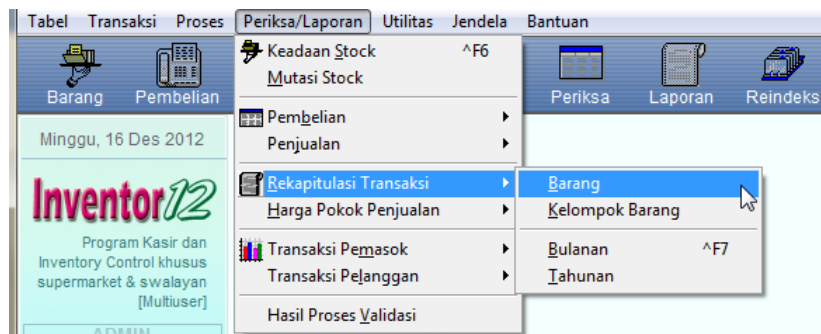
Tabel Transaksi Proses Periksa/Laporan Utilitas Jendela Bantuan

Barang Pembelian

Periksa Laporan Reindeks

Minggu, 16 Des 2012

Inventor12

Program Kasir dan Inventory Control khusus supermarket & swalayan [Multiuser]

ADMIN

Keadaan Stock ^F6
Mutasi Stock

Pembelian
Penjualan

Rekapitulasi Transaksi
Harga Pokok Penjualan

Transaksi Pemasok
Transaksi Pelanggan

Hasil Proses Validasi

Barang
Kelompok Barang

Bulanan ^F7
Tahunan